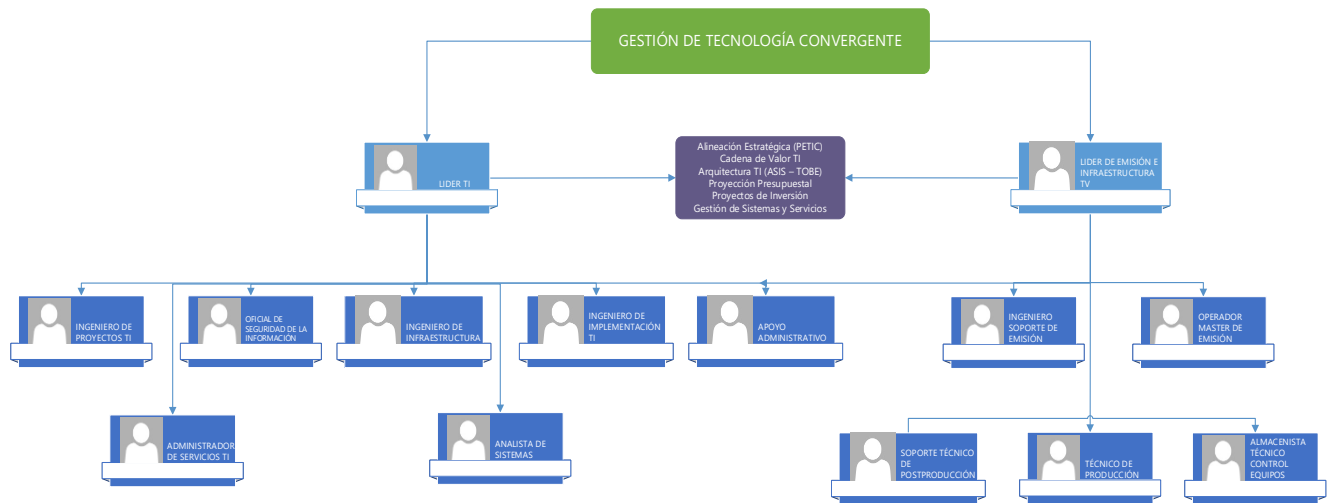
GESTIÓN DE TECNOLOGÍA CONVERGENTE

LIDER TI

Alineación Estratégica (PETIC)
Cadena de Valor TI
Arquitectura TI (ASIS – TOBE)
Proyección Presupuestal
Proyectos de Inversión
Gestión de Sistemas y Servicios

LIDER DE EMISIÓN E INFRAESTRUCTURA TV

INGENIERO DE PROYECTOS TI

OFICIAL DE SEGURIDAD DE LA INFORMACIÓN

INGENIERO DE INFRAESTRUCTURA

INGENIERO DE IMPLEMENTACIÓN TI

APOYO ADMINISTRATIVO

INGENIERO SOPORTE DE EMISIÓN

OPERADOR MASTER DE EMISIÓN

ADMINISTRADOR DE SERVICIOS TI

ANALISTA DE SISTEMAS

SOPORTE TÉCNICO DE POSTPRODUCCIÓN

TÉCNICO DE PRODUCCIÓN

ALMACENISTA TÉCNICO CONTROL EQUIPOS